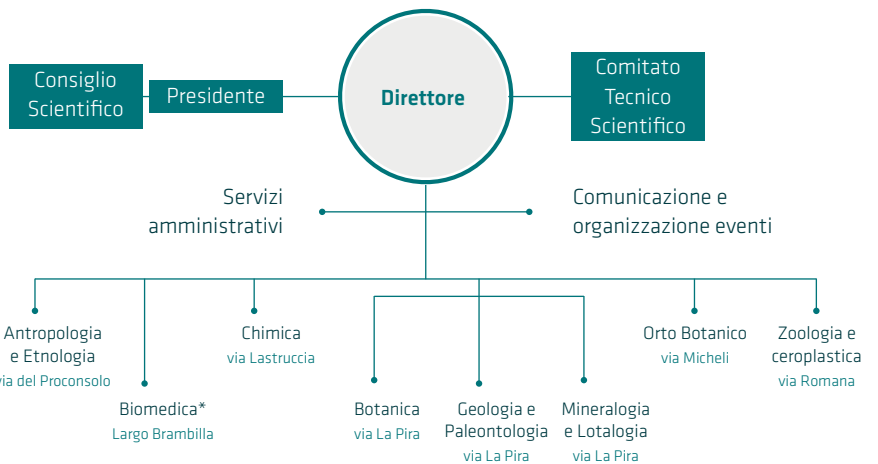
Consiglio Scientifico

Presidente

Direttore

Comitato Tecnico Scientifico

Servizi amministrativi

Comunicazione e organizzazione eventi

Antropologia e Etnologia
via del Proconsolo

Biomedica*
Largo Brambilla

Chimica
via Lastruccia

Botanica
via La Pira

Geologia e Paleontologia
via La Pira

Mineralogia e Lotalogia
via La Pira

Orto Botanico
via Micheli

Zoologia e ceroplastica
via Romana